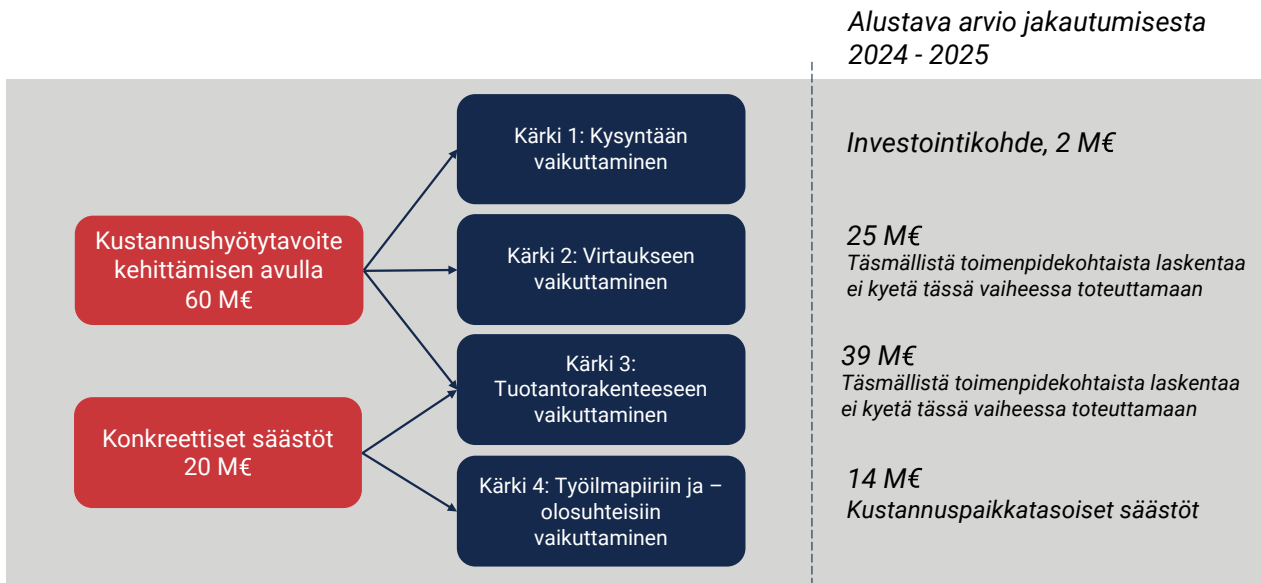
Alustava arvio jakautumisesta 2024 - 2025

Kustannushyötytavoite kehittämisen avulla 60 M€

Konkreettiset säästöt 20 M€

Kärki 1: Kysyntään vaikuttaminen

Kärki 2: Virtaukseen vaikuttaminen

Kärki 3: Tuotantorakenteeseen vaikuttaminen

Kärki 4: Työilmapiiriin ja –olosuhteisiin vaikuttaminen

Investointikohde, 2 M€

25 M€
Täsmällistä toimenpidekohtaista laskentaa ei kyetä tässä vaiheessa toteuttamaan

39 M€
Täsmällistä toimenpidekohtaista laskentaa ei kyetä tässä vaiheessa toteuttamaan

14 M€
Kustannuspaikkatasoiset säästöt